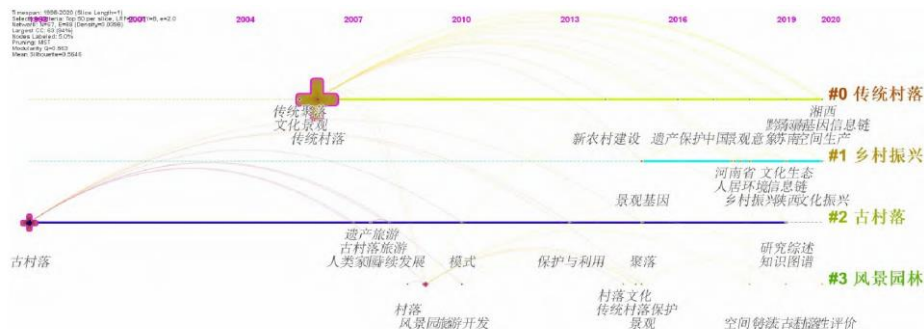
Timespan: 1998-2020 (Slice Length=1)
Selection Criteria: Top 50 per slice, LRF=3.0, L/N=10, LBY=8, e=2.0
Network: N=97, E=99 (Density=0.0356)
Largest CC: 63 (64%)
Nodes Labeled: 5.0%
Pruning: MST
Modularity Q=0.863
Mean Silhouette=0.5646

1998 2001 2004 2007 2010 2013 2016 2019 2020

#0 传统村落
传统聚落
文化景观
传统村落
湘西
黔东南
基因信息链
空间生产

#1 乡村振兴
新农村建设
遗产保护
中国景观意象
河南省
文化生态
人居环境
信息链
乡村振兴
陕西
文化振兴

#2 古村落
景观基因
古村落
遗产旅游
古村落旅游
人类聚居
可持续发展
模式
保护与利用
聚落
研究综述
知识图谱

#3 风景园林
村落
风景园林
旅游开发
村落文化
传统村落保护
景观
空间特征
方法
古村落
综合评价